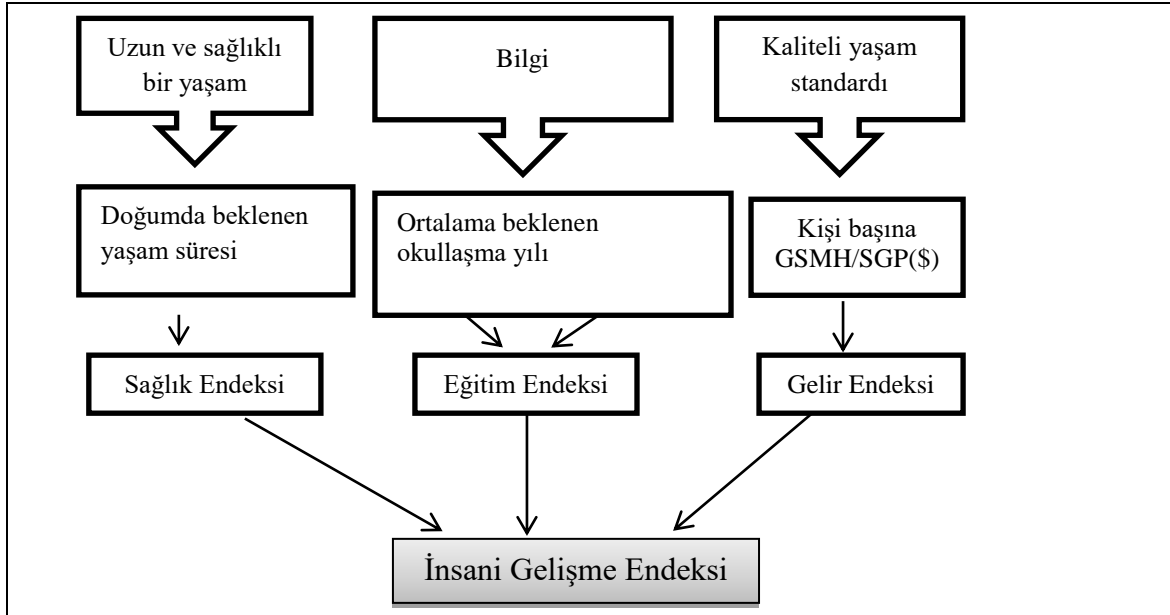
Uzun ve sağlıklı bir yaşam

Bilgi

Kaliteli yaşam standardı

Doğumda beklenen yaşam süresi

Ortalama beklenen okullaşma yılı

Kişi başına GSMH/SGP($)

Sağlık Endeksi

Eğitim Endeksi

Gelir Endeksi

İnsani Gelişme Endeksi